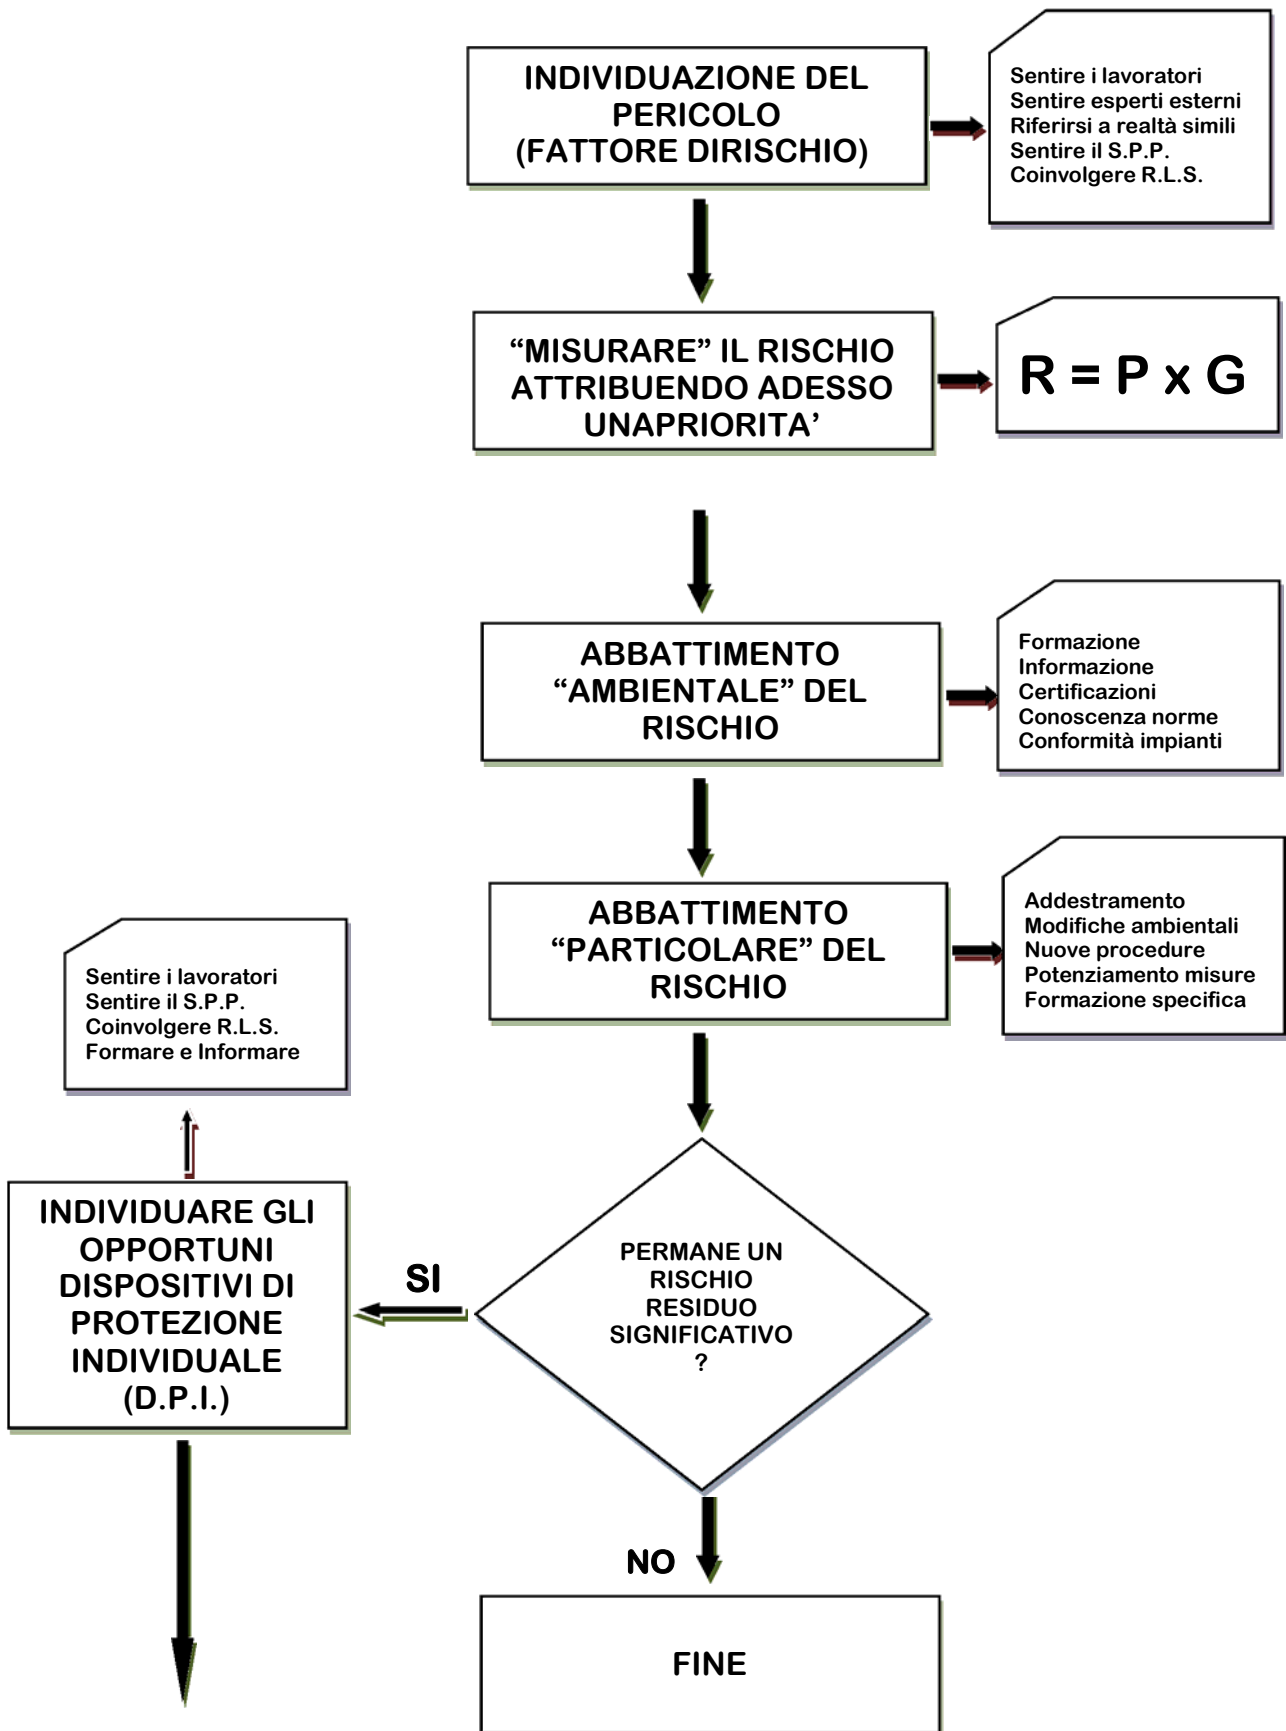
INDIVIDUAZIONE DEL PERICOLO (FATTORE DIRISCHIO)

Sentire i lavoratori
Sentire esperti esterni
Riferirsi a realtà simili
Sentire il S.P.P.
Coinvolgere R.L.S.

“MISURARE” IL RISCHIO ATTRIBUENDO ADESSO UNAPRIORITA’

R = P x G

ABBATTIMENTO “AMBIENTALE” DEL RISCHIO

Formazione
Informazione
Certificazioni
Conoscenza norme
Conformità impianti

ABBATTIMENTO “PARTICOLARE” DEL RISCHIO

Addestramento
Modifiche ambientali
Nuove procedure
Potenziamento misure
Formazione specifica

Sentire i lavoratori
Sentire il S.P.P.
Coinvolgere R.L.S.
Formare e Informare

INDIVIDUARE GLI OPPORTUNI DISPOSITIVI DI PROTEZIONE INDIVIDUALE (D.P.I.)

SI

PERMANE UN RISCHIO RESIDUO SIGNIFICATIVO ?

NO

FINE